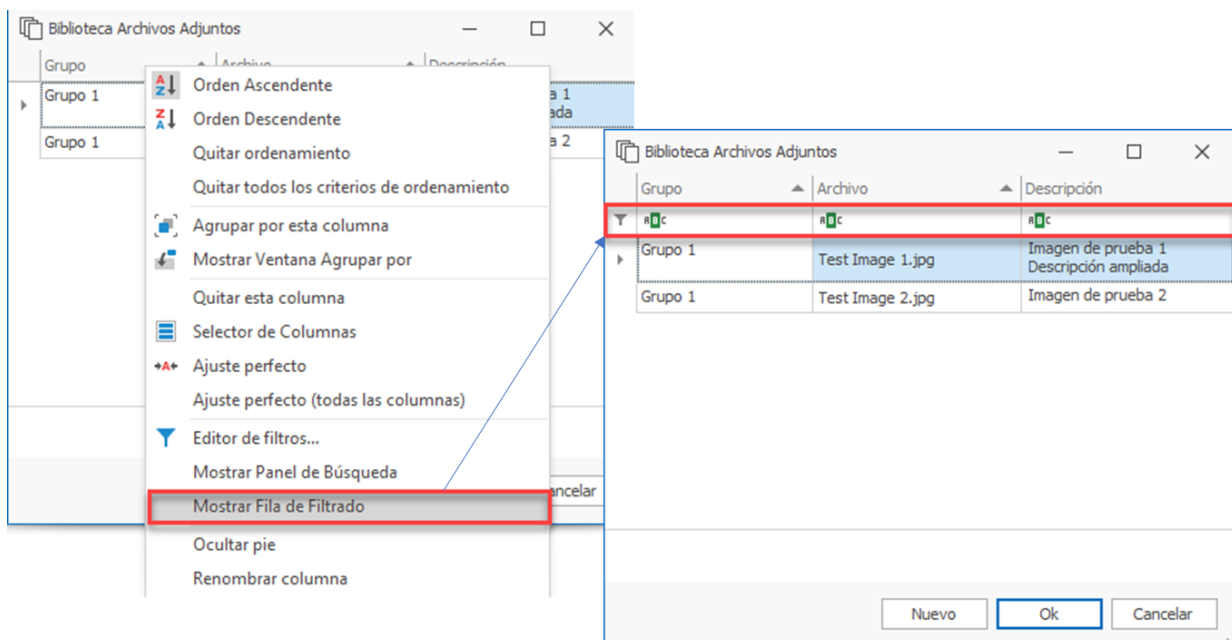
Biblioteca Archivos Adjuntos

| Grupo | Archivo | Descripción |
|---|---|---|
| Grupo 1 | | a 1 ada |
| Grupo 1 | | a 2 |

Orden Ascendente
Orden Descendente
Quitar ordenamiento
Quitar todos los criterios de ordenamiento
Agrupar por esta columna
Mostrar Ventana Agrupar por
Quitar esta columna
Selector de Columnas
Ajuste perfecto
Ajuste perfecto (todas las columnas)
Editor de filtros...
Mostrar Panel de Búsqueda
Mostrar Fila de Filtrado
Ocultar pie
Renombrar columna

ancelar

Biblioteca Archivos Adjuntos

| Grupo | Archivo | Descripción |
|---|---|---|
| ABC | ABC | ABC |
| Grupo 1 | Test Image 1.jpg | Imagen de prueba 1 Descripción ampliada |
| Grupo 1 | Test Image 2.jpg | Imagen de prueba 2 |

Nuevo
Ok
Cancelar